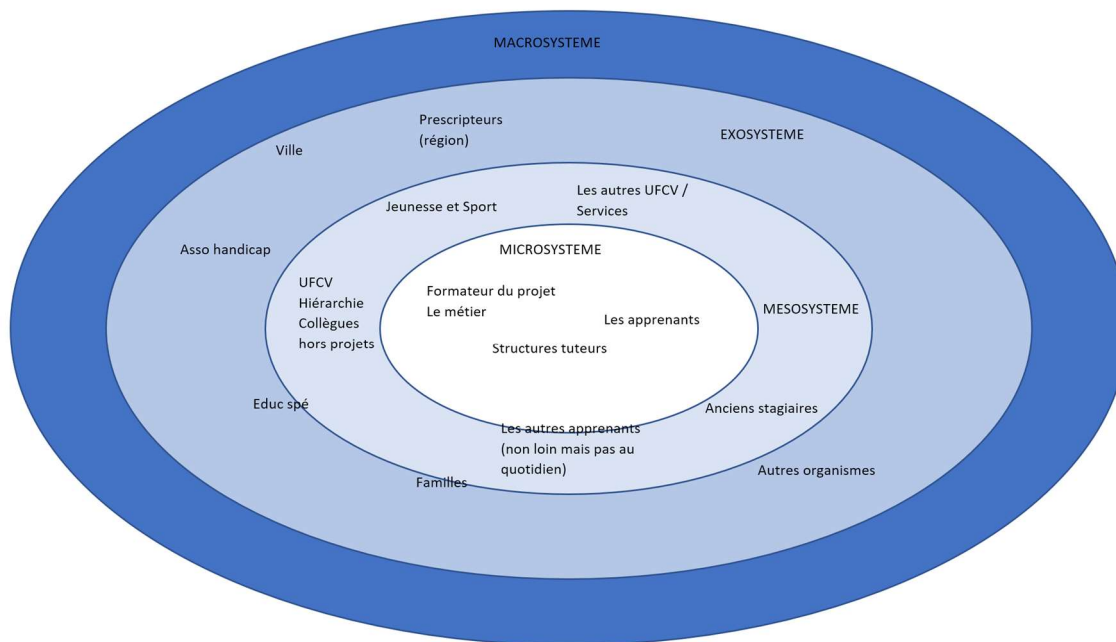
MACROSYSTEME

Prescripteurs (région)

Ville

EXOSYSTEME

Les autres UFCV / Services

Jeunesse et Sport

Asso handicap

MICROSYSTEME

UFCV
Hiérarchie
Collègues hors projets

Formateur du projet
Le métier

Les apprenants

MESOSYSTEME

Structures tuteurs

Educ spé

Anciens stagiaires

Les autres apprenants (non loin mais pas au quotidien)

Autres organismes

Familles